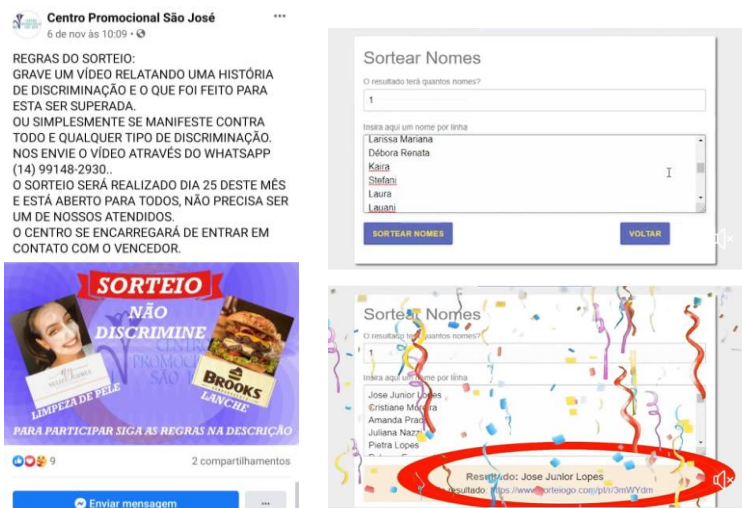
Centro Promocional São José
6 de nov às 10:09 ·

REGRAS DO SORTEIO:
GRAVE UM VÍDEO RELATANDO UMA HISTÓRIA DE DISCRIMINAÇÃO E O QUE FOI FEITO PARA ESTA SER SUPERADA.
OU SIMPLESMENTE SE MANIFESTE CONTRA TODO E QUALQUER TIPO DE DISCRIMINAÇÃO.
NOS ENVIE O VÍDEO ATRAVÉS DO WHATSAPP (14) 99148-2930..
O SORTEIO SERÁ REALIZADO DIA 25 DESTE MÊS E ESTÁ ABERTO PARA TODOS, NÃO PRECISA SER UM DE NOSSOS ATENDIDOS.
O CENTRO SE ENCARREGARÁ DE ENTRAR EM CONTATO COM O VENCEDOR.

SORTEIO
NÃO DISCRIMINE
CENTRO PROMOCIONAL SÃO
BROOKS LANCHE
LIMPEZA DE PELE
PARA PARTICIPAR SIGA AS REGRAS NA DESCRIÇÃO

9
2 compartilhamentos
Enviar mensagem
...

Sortear Nomes
O resultado terá quantos nomes?
1
Insira aqui um nome por linha
Larissa Mariana
Débora Renata
Kaira
Stefani
Laura
Lauani
SORTEAR NOMES
VOLTAR

Sortear Nomes
O resultado terá quantos nomes?
1
Insira aqui um nome por linha
Jose Junior Lopes
Cristiane Moreira
Amanda Prado
Juliana Nazz
Pietra Lopes
Resultado: Jose Junior Lopes
Resultado: https://www.sorteiogo.com/pt/r/3mWYdm